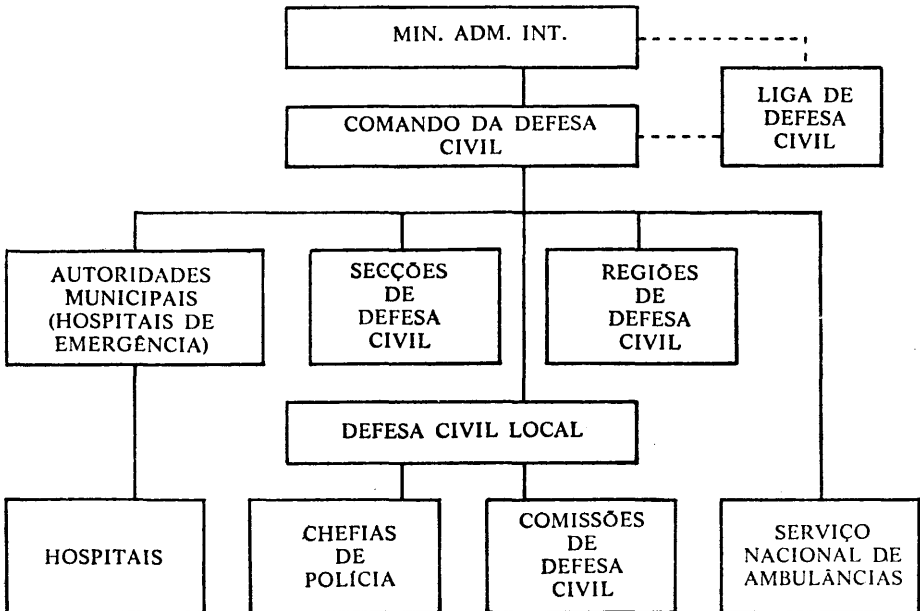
MIN. ADM. INT.

LIGA DE DEFESA CIVIL

COMANDO DA DEFESA CIVIL

AUTORIDADES MUNICIPAIS (HOSPITAIS DE EMERGÊNCIA)

SECÇÕES DE DEFESA CIVIL

REGIÕES DE DEFESA CIVIL

DEFESA CIVIL LOCAL

HOSPITAIS

CHEFIAS DE POLÍCIA

COMISSÕES DE DEFESA CIVIL

SERVIÇO NACIONAL DE AMBULÂNCIAS